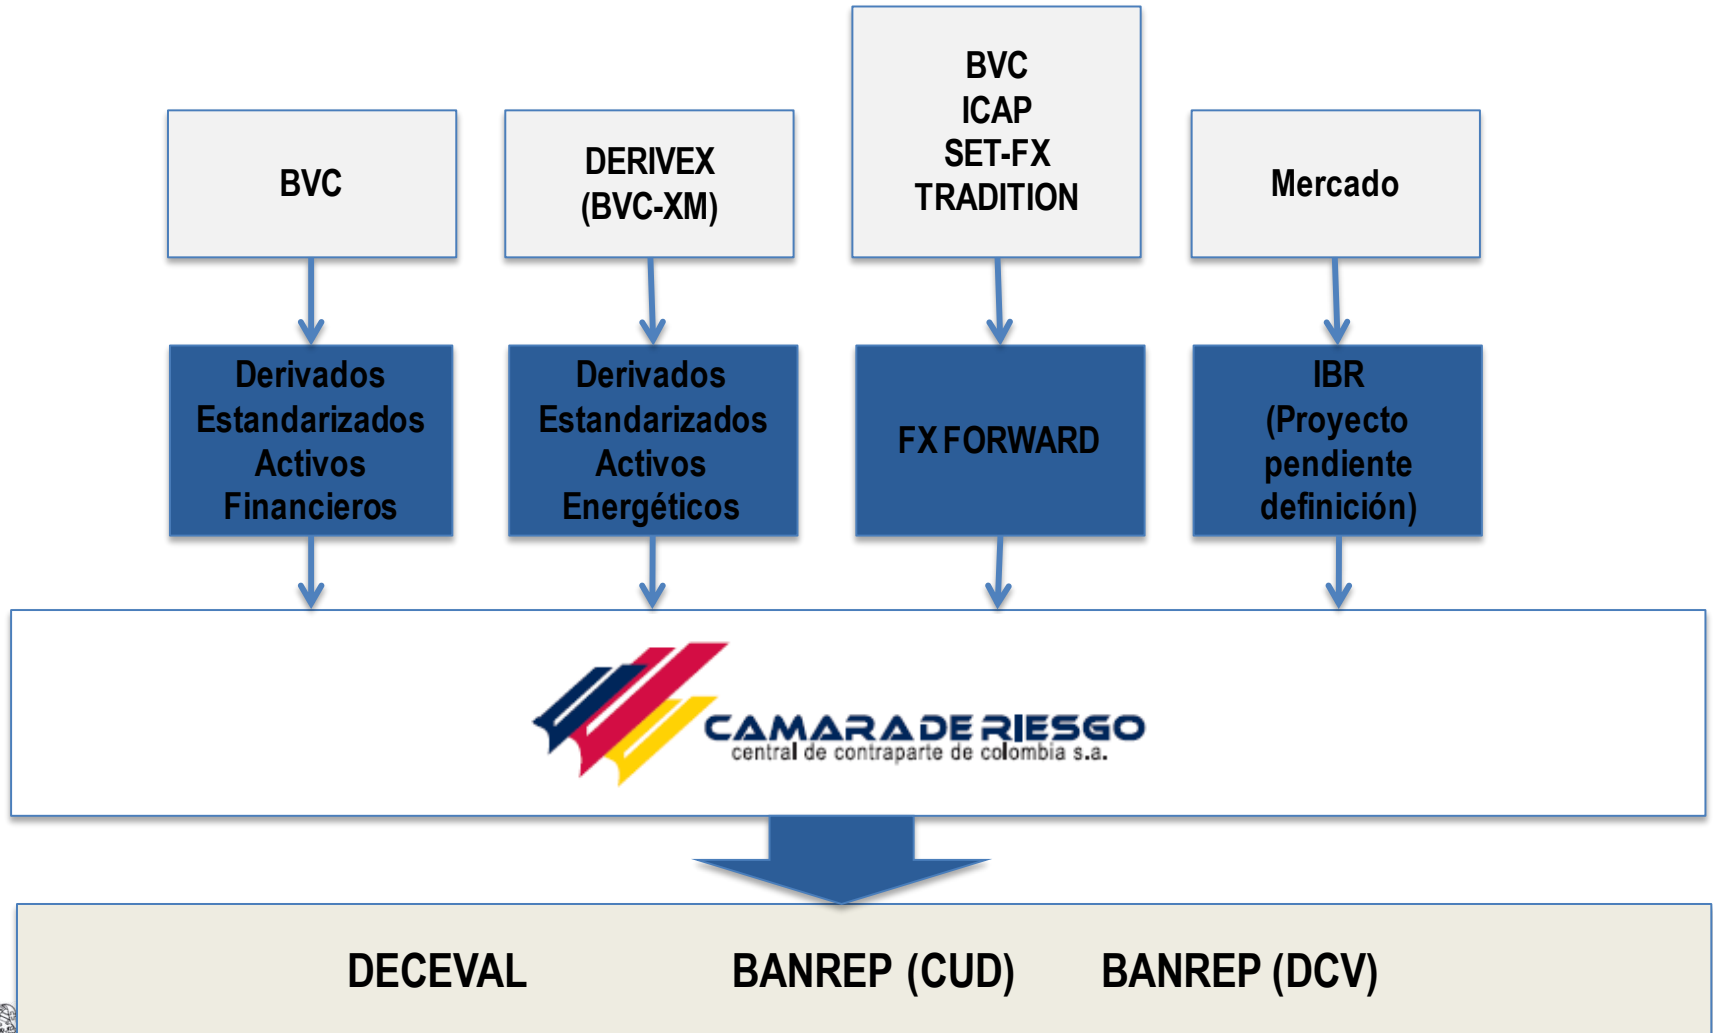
BVC

DERIVEX (BVC-XM)

BVC ICAP SET-FX TRADITION

Mercado

Derivados Estandarizados Activos Financieros

Derivados Estandarizados Activos Energéticos

FX FORWARD

IBR (Proyecto pendiente definición)

CAMARA DE RIESGO
central de contraparte de colombia s.a.

DECEVAL

BANREP (CUD)

BANREP (DCV)